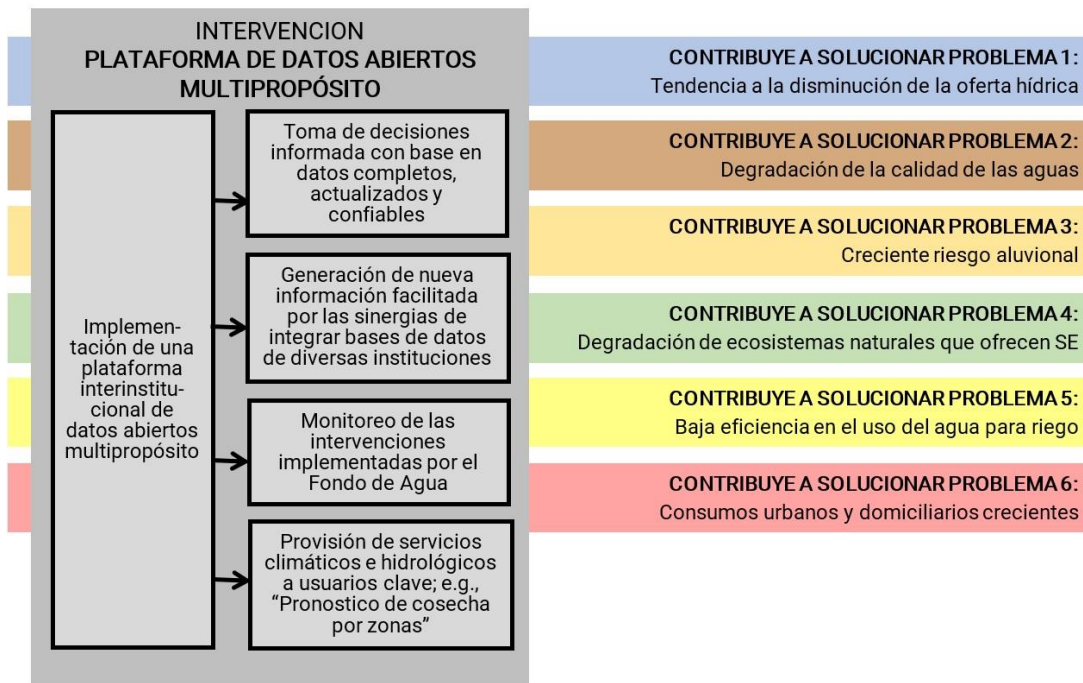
INTERVENCION
PLATAFORMA DE DATOS ABIERTOS MULTIPROPÓSITO

Implementación de una plataforma interinstitucional de datos abiertos multipropósito

Toma de decisiones informada con base en datos completos, actualizados y confiables

Generación de nueva información facilitada por las sinergias de integrar bases de datos de diversas instituciones

Monitoreo de las intervenciones implementadas por el Fondo de Agua

Provisión de servicios climáticos e hidrológicos a usuarios clave; e.g., "Pronostico de cosecha por zonas"

CONTRIBUYE A SOLUCIONAR PROBLEMA 1:
Tendencia a la disminución de la oferta hídrica

CONTRIBUYE A SOLUCIONAR PROBLEMA 2:
Degradación de la calidad de las aguas

CONTRIBUYE A SOLUCIONAR PROBLEMA 3:
Creciente riesgo aluvional

CONTRIBUYE A SOLUCIONAR PROBLEMA 4:
Degradación de ecosistemas naturales que ofrecen SE

CONTRIBUYE A SOLUCIONAR PROBLEMA 5:
Baja eficiencia en el uso del agua para riego

CONTRIBUYE A SOLUCIONAR PROBLEMA 6:
Consumos urbanos y domiciliarios crecientes